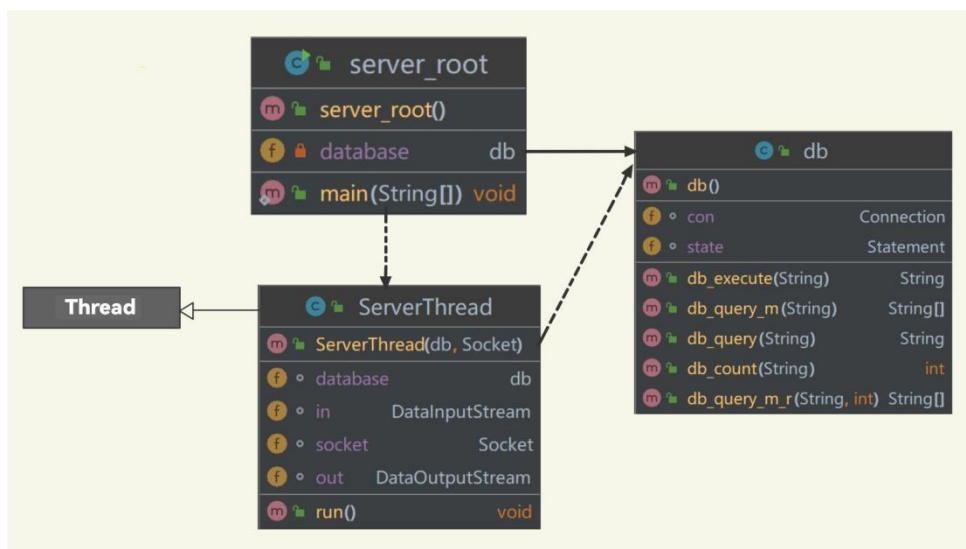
c server_root
m server_root()
f database db
m main(String[]) void

c db
m db()
f con Connection
f state Statement
m db_execute(String) String
m db_query_m(String) String[]
m db_query(String) String
m db_count(String) int
m db_query_m_r(String, int) String[]

Thread

c ServerThread
m ServerThread(db, Socket)
f database db
f in DataInputStream
f socket Socket
f out DataOutputStream
m run() void